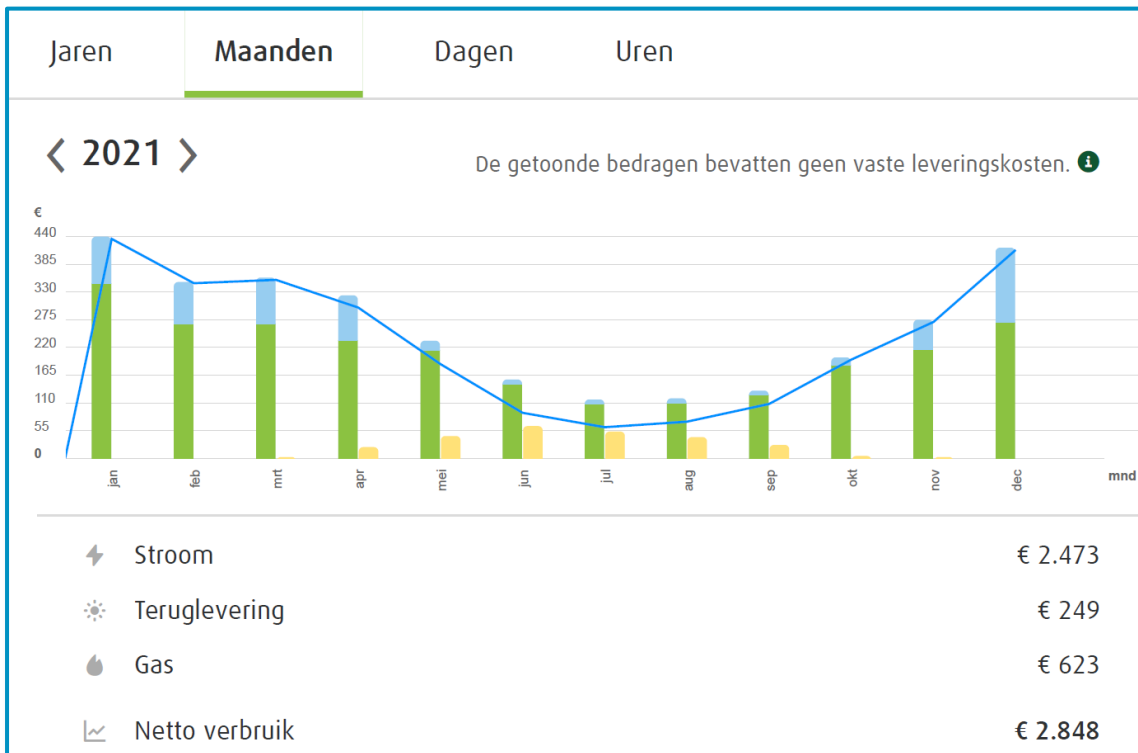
Jaren Maanden Dagen Uren

2021

De getoonde bedragen bevatten geen vaste leveringskosten.

€
440
385
330
275
220
165
110
55
0

jan feb mrt apr mei jun jul aug sep okt nov dec mnd

Stroom € 2.473

Teruglevering € 249

Gas € 623

Netto verbruik € 2.848